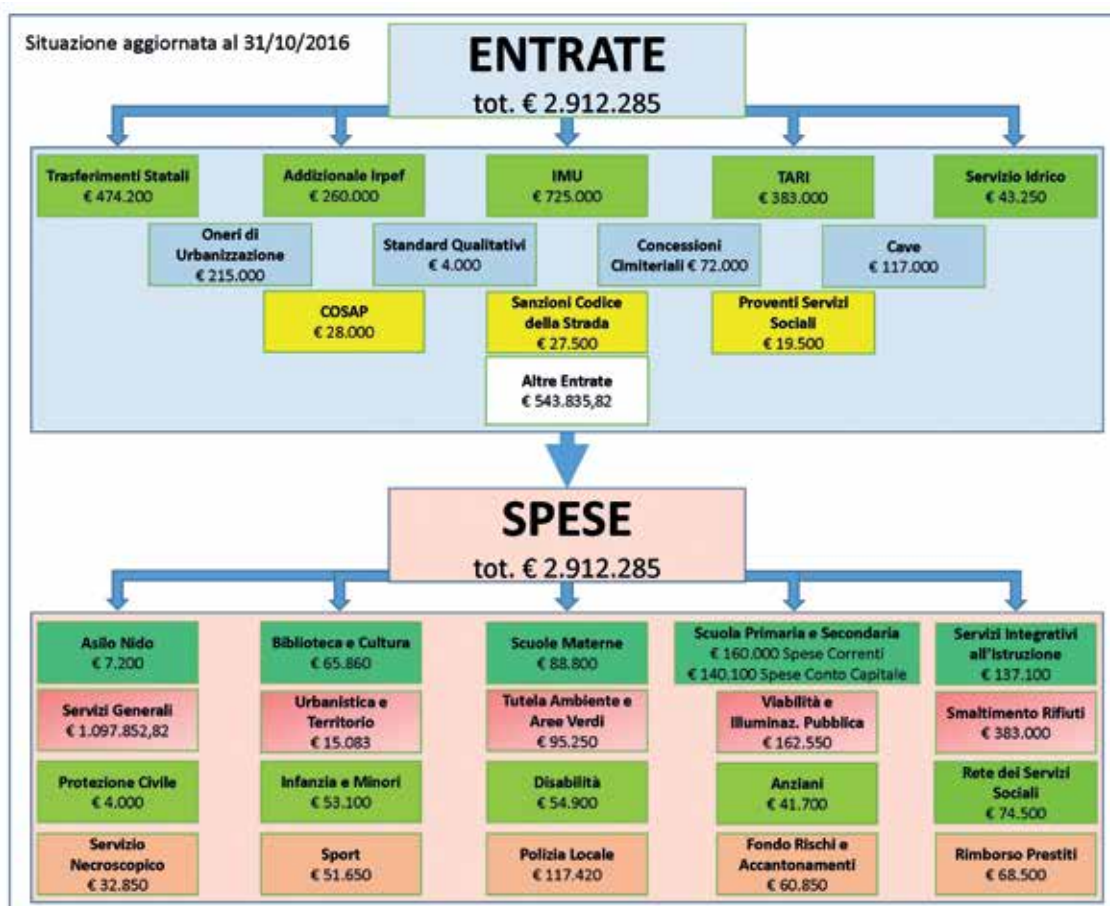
Situazione aggiornata al 31/10/2016

ENTRATE
tot. € 2.912.285

Trasferimenti Statali
€ 474.200

Addizionale Irpef
€ 260.000

IMU
€ 725.000

TARI
€ 383.000

Servizio Idrico
€ 43.250

Oneri di Urbanizzazione
€ 215.000

Standard Qualitativi
€ 4.000

Concessioni Cimiteriali € 72.000

Cave
€ 117.000

COSAP
€ 28.000

Sanzioni Codice della Strada
€ 27.500

Proventi Servizi Sociali
€ 19.500

Altre Entrate
€ 543.835,82

SPESE
tot. € 2.912.285

Asilo Nido
€ 7.200

Biblioteca e Cultura
€ 65.860

Scuole Materne
€ 88.800

Scuola Primaria e Secondaria
€ 160.000 Spese Correnti
€ 140.100 Spese Conto Capitale

Servizi integrativi all'istruzione
€ 137.100

Servizi Generali
€ 1.097.852,82

Urbanistica e Territorio
€ 15.083

Tutela Ambiente e Aree Verdi
€ 95.250

Viabilità e Illuminaz. Pubblica
€ 162.550

Smaltimento Rifiuti
€ 383.000

Protezione Civile
€ 4.000

Infanzia e Minori
€ 53.100

Disabilità
€ 54.900

Anziani
€ 41.700

Rete dei Servizi Sociali
€ 74.500

Servizio Necroscopico
€ 32.850

Sport
€ 51.650

Polizia Locale
€ 117.420

Fondo Rischi e Accantonamenti
€ 60.850

Rimborso Prestiti
€ 68.500